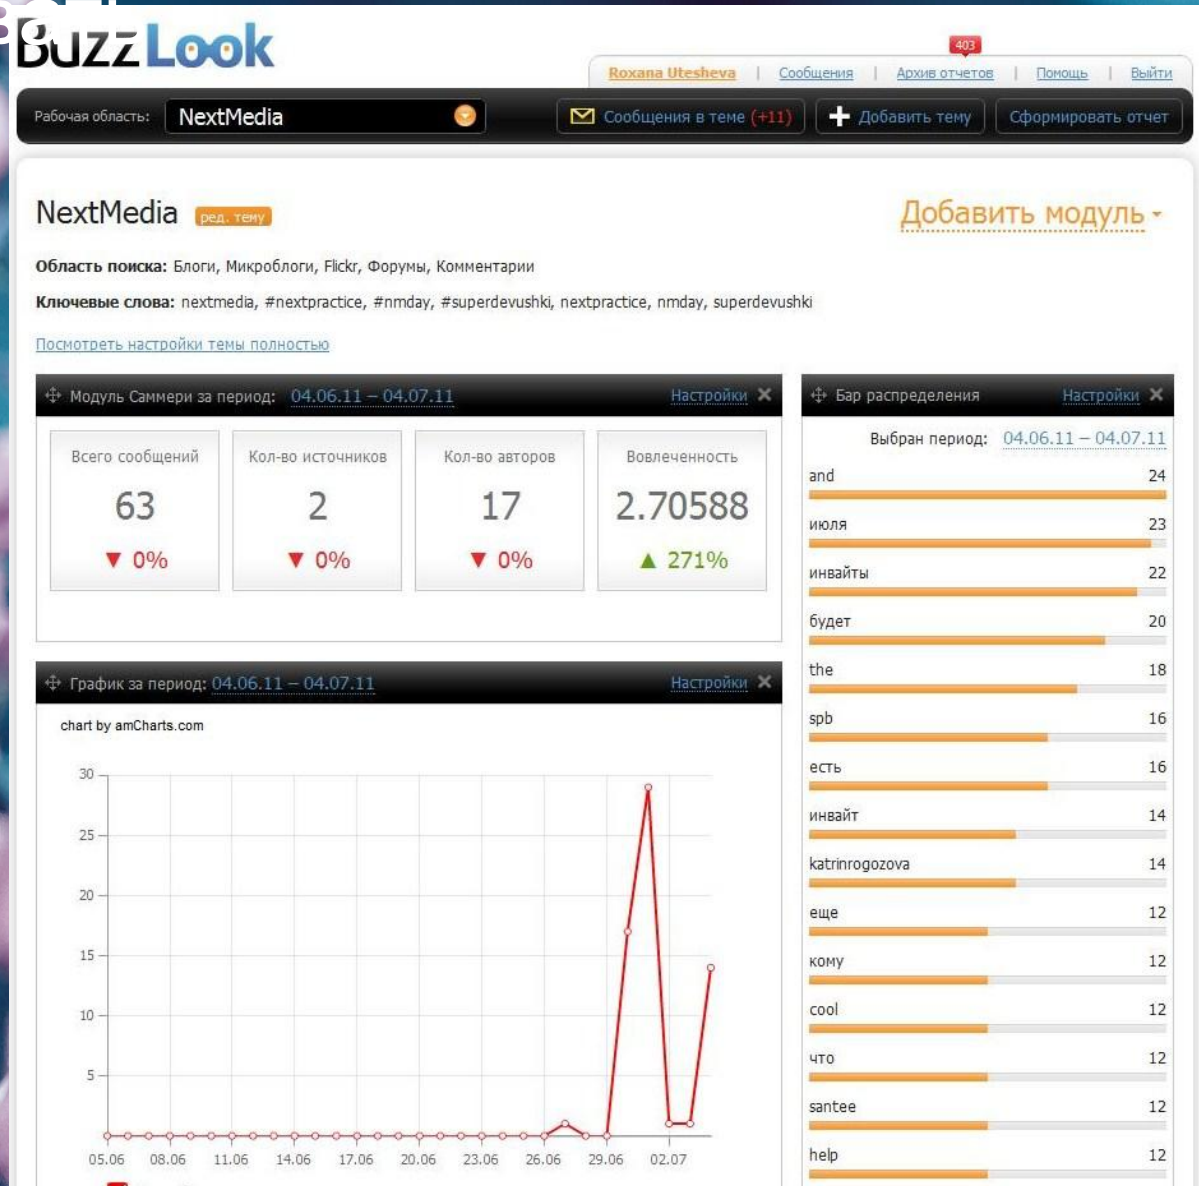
BuzzLook

403
Roxana Utesheva | Сообщения | Архив отчетов | Помощь | Выйти

Рабочая область: NextMedia
Сообщения в теме (+11) | Добавить тему | Сформировать отчет

NextMedia ред. тему

Добавить модуль

Область поиска: Блоги, Микроблоги, Flickr, Форумы, Комментарии

Ключевые слова: nextmedia, #nextpractice, #nmday, #superdevushki, nextpractice, nmday, superdevushki

Посмотреть настройки темы полностью

Модуль Саммери за период: 04.06.11 – 04.07.11 Настройки

| Всего сообщений | Кол-во источников | Кол-во авторов | Вовлеченность |
|---|---|---|---|
| 63 | 2 | 17 | 2.70588 |
| ▼ 0% | ▼ 0% | ▼ 0% | ▲ 271% |

График за период: 04.06.11 – 04.07.11 Настройки

chart by amCharts.com

30
25
20
15
10
5

05.06 08.06 11.06 14.06 17.06 20.06 23.06 26.06 29.06 02.07

Бар распределения Настройки

Выбран период: 04.06.11 – 04.07.11

| and | 24 |
|---|---|
| июля | 23 |
| инвайты | 22 |
| будет | 20 |
| the | 18 |
| spb | 16 |
| есть | 16 |
| инвайт | 14 |
| katrinrogozova | 14 |
| еще | 12 |
| кому | 12 |
| cool | 12 |
| что | 12 |
| santee | 12 |
| help | 12 |